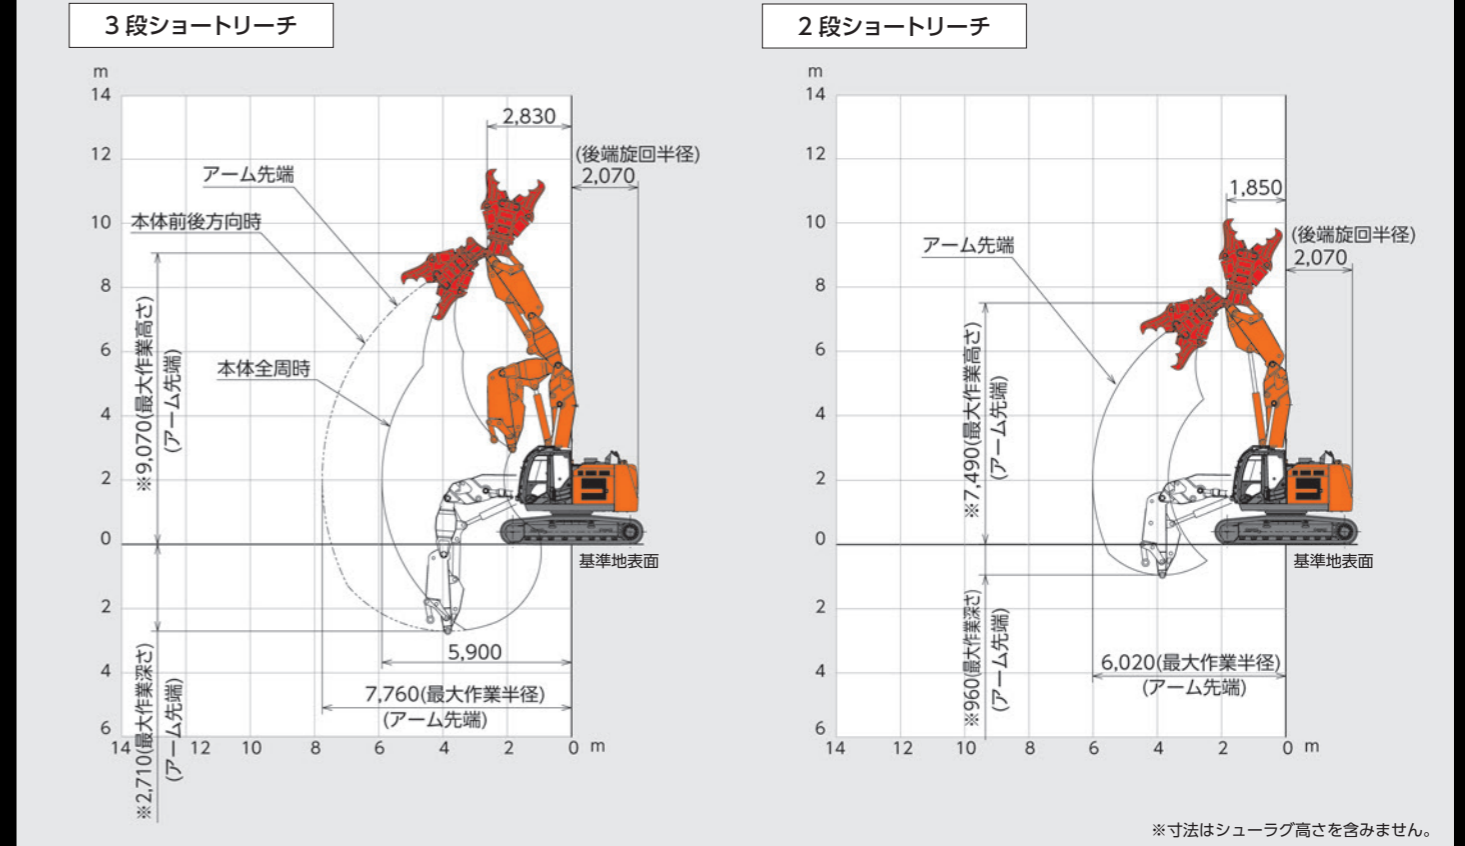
3 段ショートリーチ

m
14
12
10
8
6
4
2
0
2
4
6

2,830
(後端旋回半径)
2,070
アーム先端
本体前後方向時
本体全周時
※9,070(最大作業高さ)
(アーム先端)
基準地表面
5,900
7,760(最大作業半径)
(アーム先端)
※2,710(最大作業深さ)
(アーム先端)

14 12 10 8 6 4 2 0 m

2 段ショートリーチ

m
14
12
10
8
6
4
2
0
2
4
6

1,850
(後端旋回半径)
2,070
アーム先端
※7,490(最大作業高さ)
(アーム先端)
基準地表面
※960(最大作業深さ)
(アーム先端)
6,020(最大作業半径)
(アーム先端)

14 12 10 8 6 4 2 0 m

※寸法はシューラグ高さを含みません。